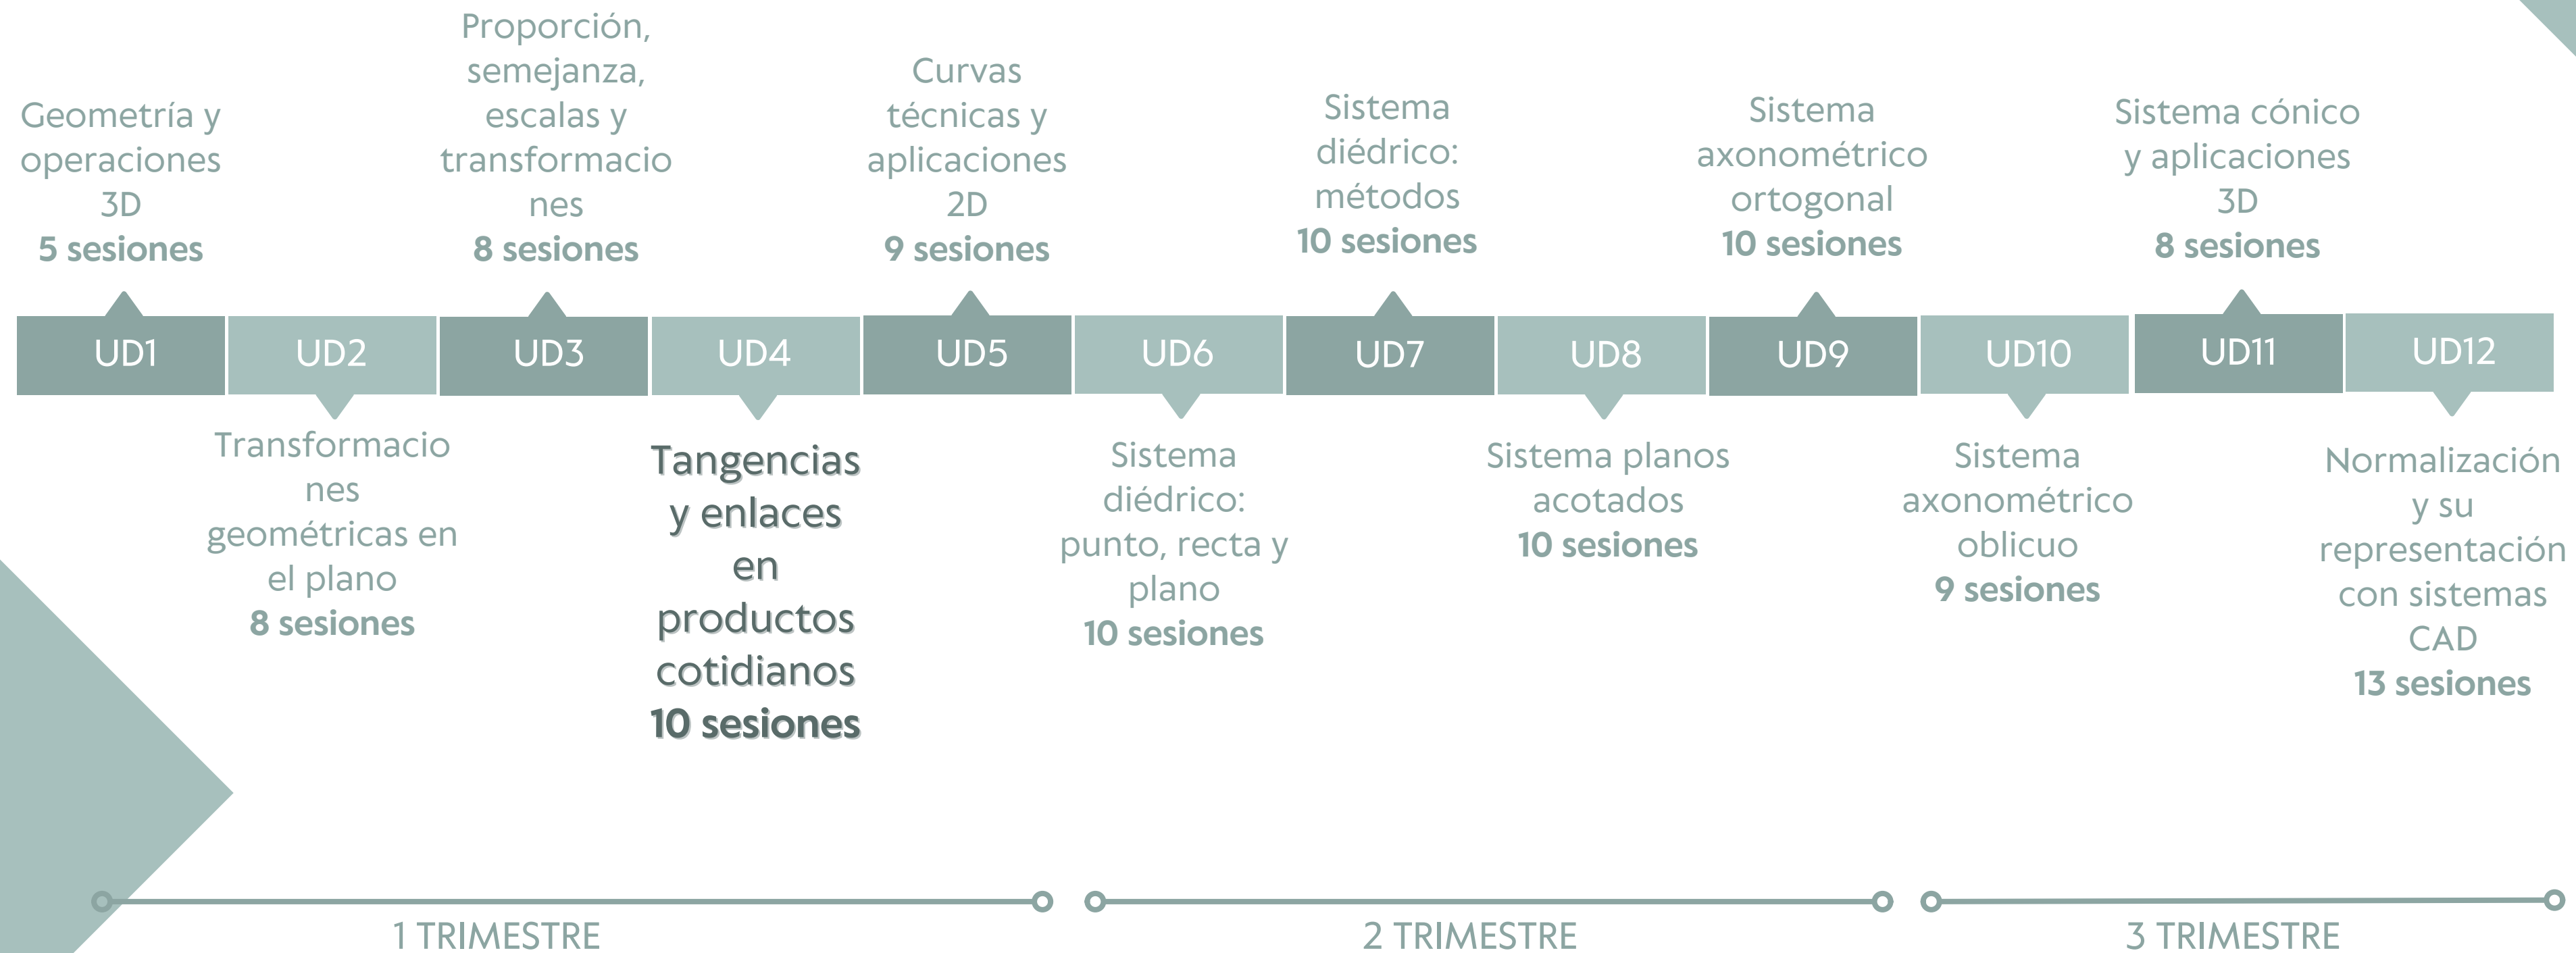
Geometría y operaciones 3D
**5 sesiones**

Proporción, semejanza, escalas y transformaciones
**8 sesiones**

Curvas técnicas y aplicaciones 2D
**9 sesiones**

Sistema diédrico: métodos
**10 sesiones**

Sistema axonométrico ortogonal
**10 sesiones**

Sistema cónico y aplicaciones 3D
**8 sesiones**

UD1 UD2 UD3 UD4 UD5 UD6 UD7 UD8 UD9 UD10 UD11 UD12

Transformaciones geométricas en el plano
**8 sesiones**

Tangencias y enlaces en productos cotidianos
**10 sesiones**

Sistema diédrico: punto, recta y plano
**10 sesiones**

Sistema planos acotados
**10 sesiones**

Sistema axonométrico oblicuo
**9 sesiones**

Normalización y su representación con sistemas CAD
**13 sesiones**

1 TRIMESTRE

2 TRIMESTRE

3 TRIMESTRE